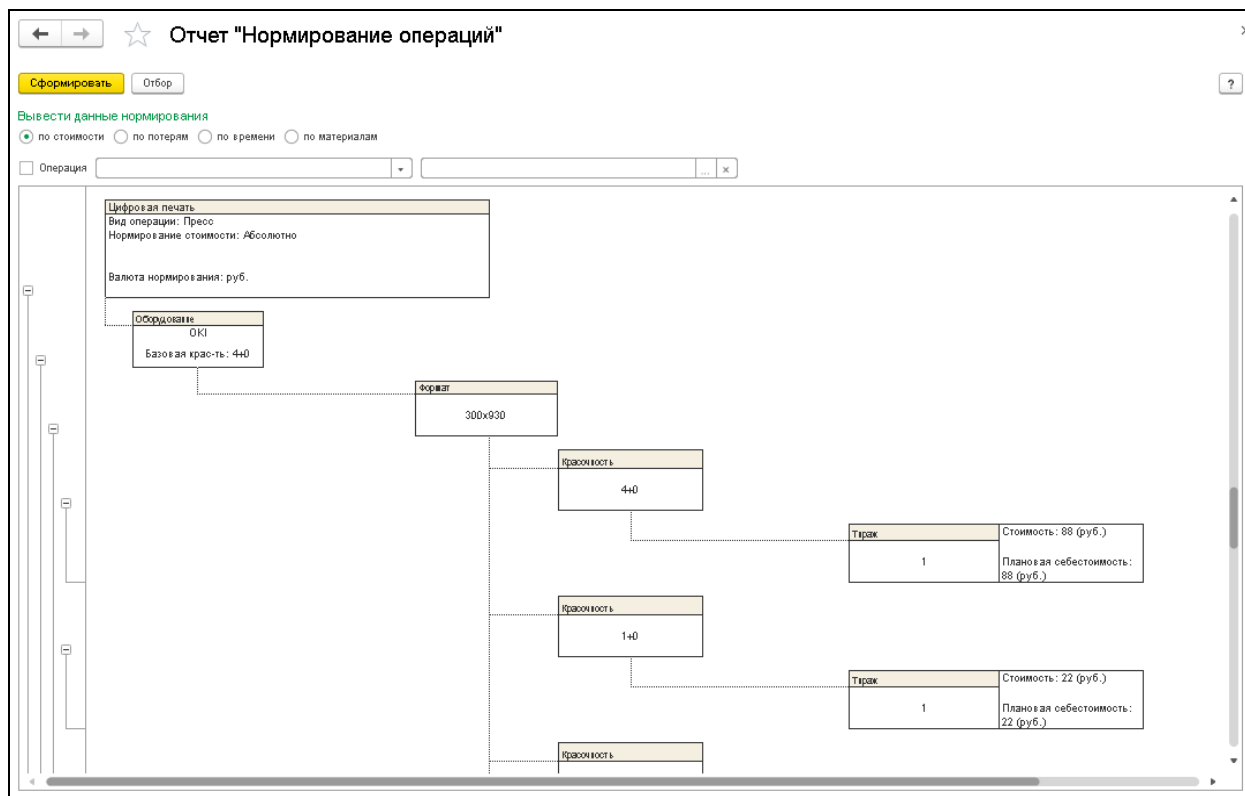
Отчет "Нормирование операций"

Сформировать Отбор

?

Вывести данные нормирования
по стоимости по потерям по времени по материалам

Операция

Цифровая печать
Вид операции: Пресс
Нормирование стоимости: Абсолютно

Валюта нормирования: руб.

Оборудование
OKI
Базовая крас-ть: 4+0

Формат
300x930

Красочность
4+0

Тираж
1
Стоимость: 88 (руб.)
Плановая себестоимость: 88 (руб.)

Красочность
1+0

Тираж
1
Стоимость: 22 (руб.)
Плановая себестоимость: 22 (руб.)

Красочность